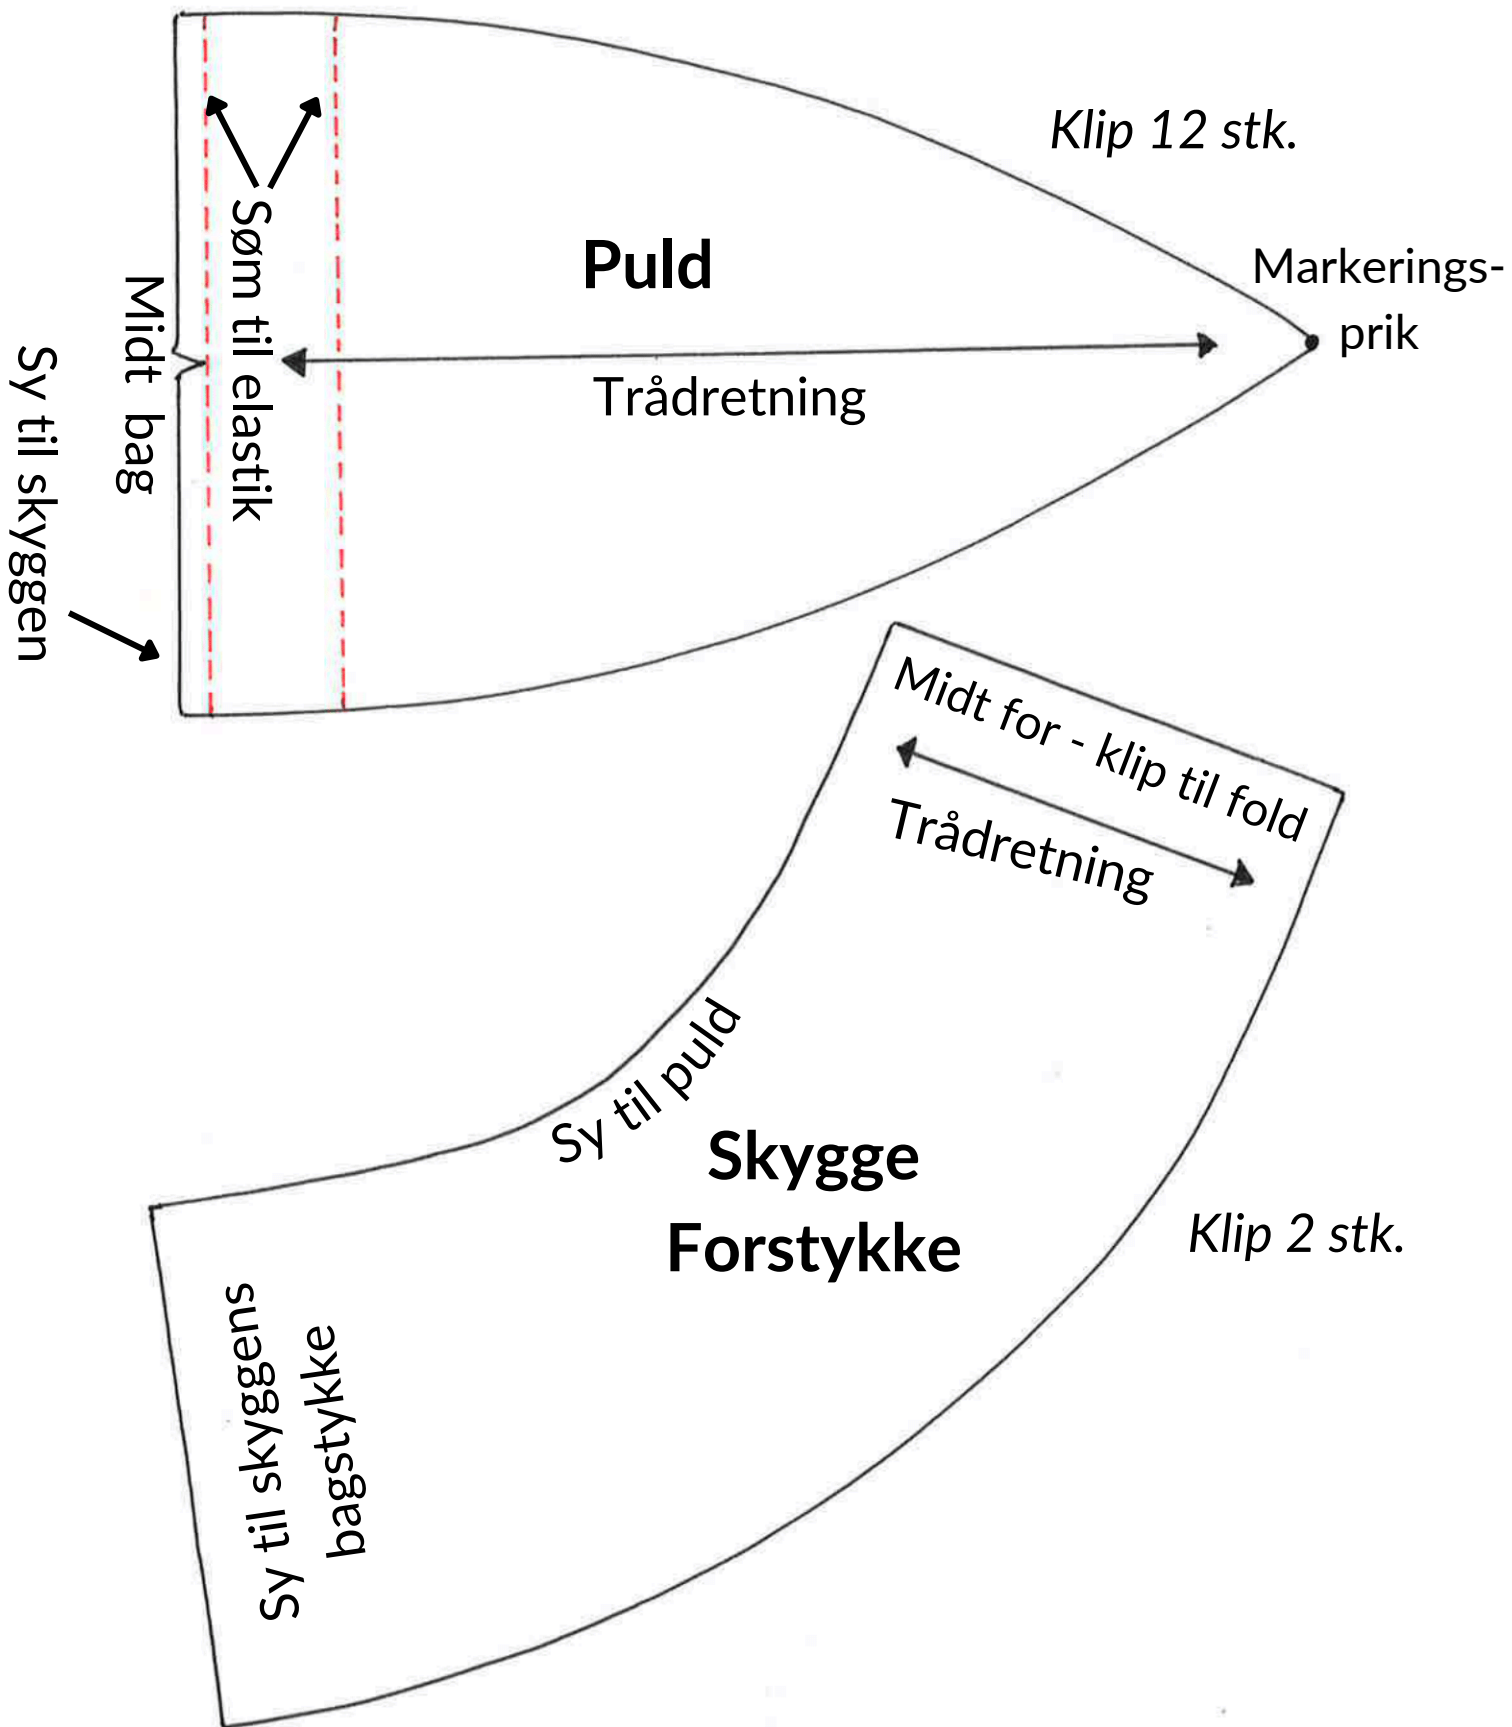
Klip 12 stk.

Puld

Markerings-
prik

Trådretning

Søm til elastik

Midt bag

Sy til skyggen

Midt for - klip til fold

Trådretning

Sy til puld

Skygge
Forstykke

Klip 2 stk.

Sy til skyggens
bagstykke